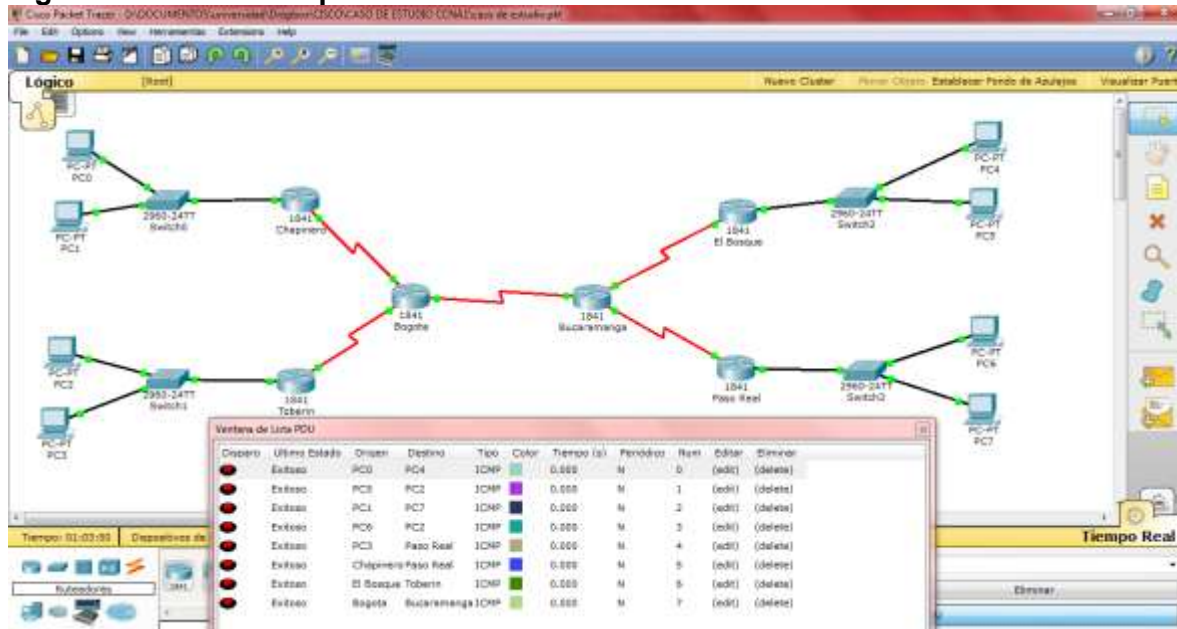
Cisco Packet Tracer - D:\DOCUMENTOS\universidad\Dropbox\CISCO\CASO DE ESTUDIO CCNA1\caso de estudio.pkt

File Edit Options View Herramientas Extensions Help

Lógico [Root] Nuevo Cluster Mover Objeto Establecer Fondo de Azulejos Visualizar Puert

PC-PT PC0
PC-PT PC1
2960-24TT Switch0
1841 Chapinero
1841 Bogota
1841 Bucaramanga
1841 El Bosque
2960-24TT Switch2
PC-PT PC4
PC-PT PC5
PC-PT PC2
PC-PT PC3
2960-24TT Switch1
1841 Toberin
1841 Paso Real
2960-24TT Switch3
PC-PT PC6
PC-PT PC7

Ventana de Lista PDU

| Disparo | Ultimo Estado | Origen | Destino | Tipo | Color | Tiempo (s) | Periódico | Num | Editar | Eliminar |
|---|---|---|---|---|---|---|---|---|---|---|
| | Exitoso | PC0 | PC4 | ICMP | | 0.000 | N | 0 | (edit) | (delete) |
| | Exitoso | PC5 | PC2 | ICMP | | 0.000 | N | 1 | (edit) | (delete) |
| | Exitoso | PC1 | PC7 | ICMP | | 0.000 | N | 2 | (edit) | (delete) |
| | Exitoso | PC6 | PC2 | ICMP | | 0.000 | N | 3 | (edit) | (delete) |
| | Exitoso | PC3 | Paso Real | ICMP | | 0.000 | N | 4 | (edit) | (delete) |
| | Exitoso | Chapinero | Paso Real | ICMP | | 0.000 | N | 5 | (edit) | (delete) |
| | Exitoso | El Bosque | Toberin | ICMP | | 0.000 | N | 6 | (edit) | (delete) |
| | Exitoso | Bogota | Bucaramanga | ICMP | | 0.000 | N | 7 | (edit) | (delete) |

Tiempo: 01:03:50 Dispositivos de

Ruteadores

Tiempo Real

Eliminar